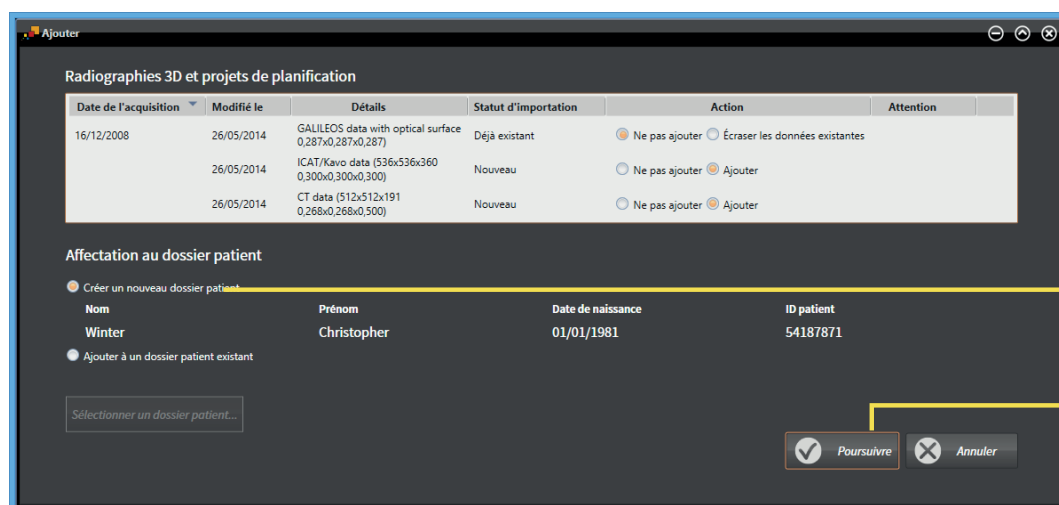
Ajouter

Radiographies 3D et projets de planification

| Date de l'acquisition | Modifié le | Détails | Statut d'importation | Action | Attention |
|---|---|---|---|---|---|
| 16/12/2008 | 26/05/2014 | GALILEOS data with optical surface 0,287x0,287x0,287) | Déjà existant | Ne pas ajouter Écraser les données existantes | |
| | 26/05/2014 | ICAT/Kavo data (536x536x360 0,300x0,300x0,300) | Nouveau | Ne pas ajouter Ajouter | |
| | 26/05/2014 | CT data (512x512x191 0,268x0,268x0,500) | Nouveau | Ne pas ajouter Ajouter | |

Affectation au dossier patient

Créer un nouveau dossier patient

| Nom | Prénom | Date de naissance | ID patient |
|---|---|---|---|
| Winter | Christopher | 01/01/1981 | 54187871 |

Ajouter à un dossier patient existant

Sélectionner un dossier patient...

Poursuivre

Annuler